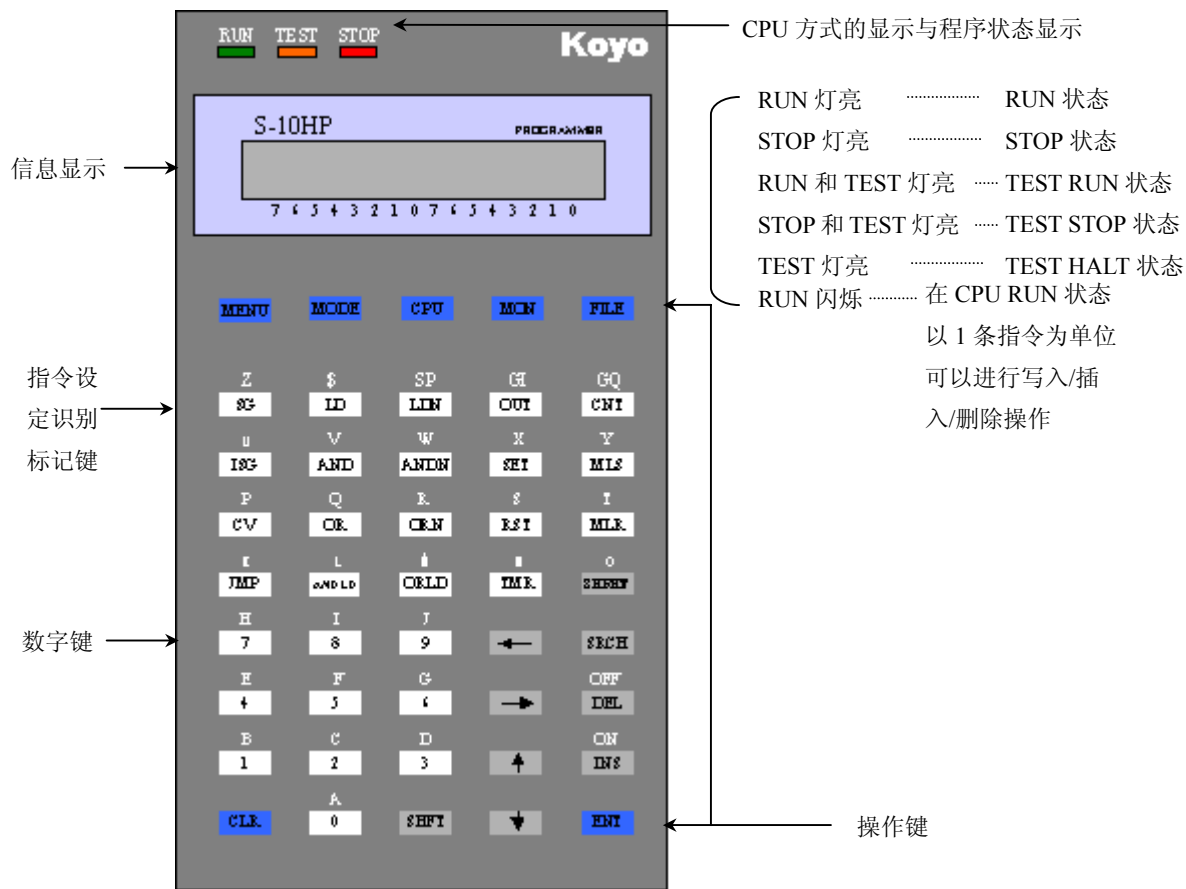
RUN TEST STOP

Koyo

CPU 方式的显示与程序状态显示

S-10HP

PROGRAMMER

7 6 5 4 3 2 1 0 7 6 5 4 3 2 1 0

信息显示

RUN 灯亮 RUN 状态

STOP 灯亮 STOP 状态

RUN 和 TEST 灯亮 TEST RUN 状态

STOP 和 TEST 灯亮 TEST STOP 状态

TEST 灯亮 TEST HALT 状态

RUN 闪烁 在 CPU RUN 状态以 1 条指令为单位可以进行写入/插入/删除操作

MENU MODE CPU MON FILE

指令设定识别标记键

Z SG
$ LD
SP LDN
GI OUT
GQ CNT

U ISG
V AND
W ANDN
X SET
Y MLS

P CV
Q OR
R ORN
S RST
T MLR

K JMP
L ANDLD
M ORLD
N TMR
O SHFT

数字键

H 7
I 8
J 9
←
SRCH

E 4
F 5
G 6
→
OFF DEL

B 1
C 2
D 3
↑
ON INS

CLR
A 0
SHFT
↓
ENT

操作键